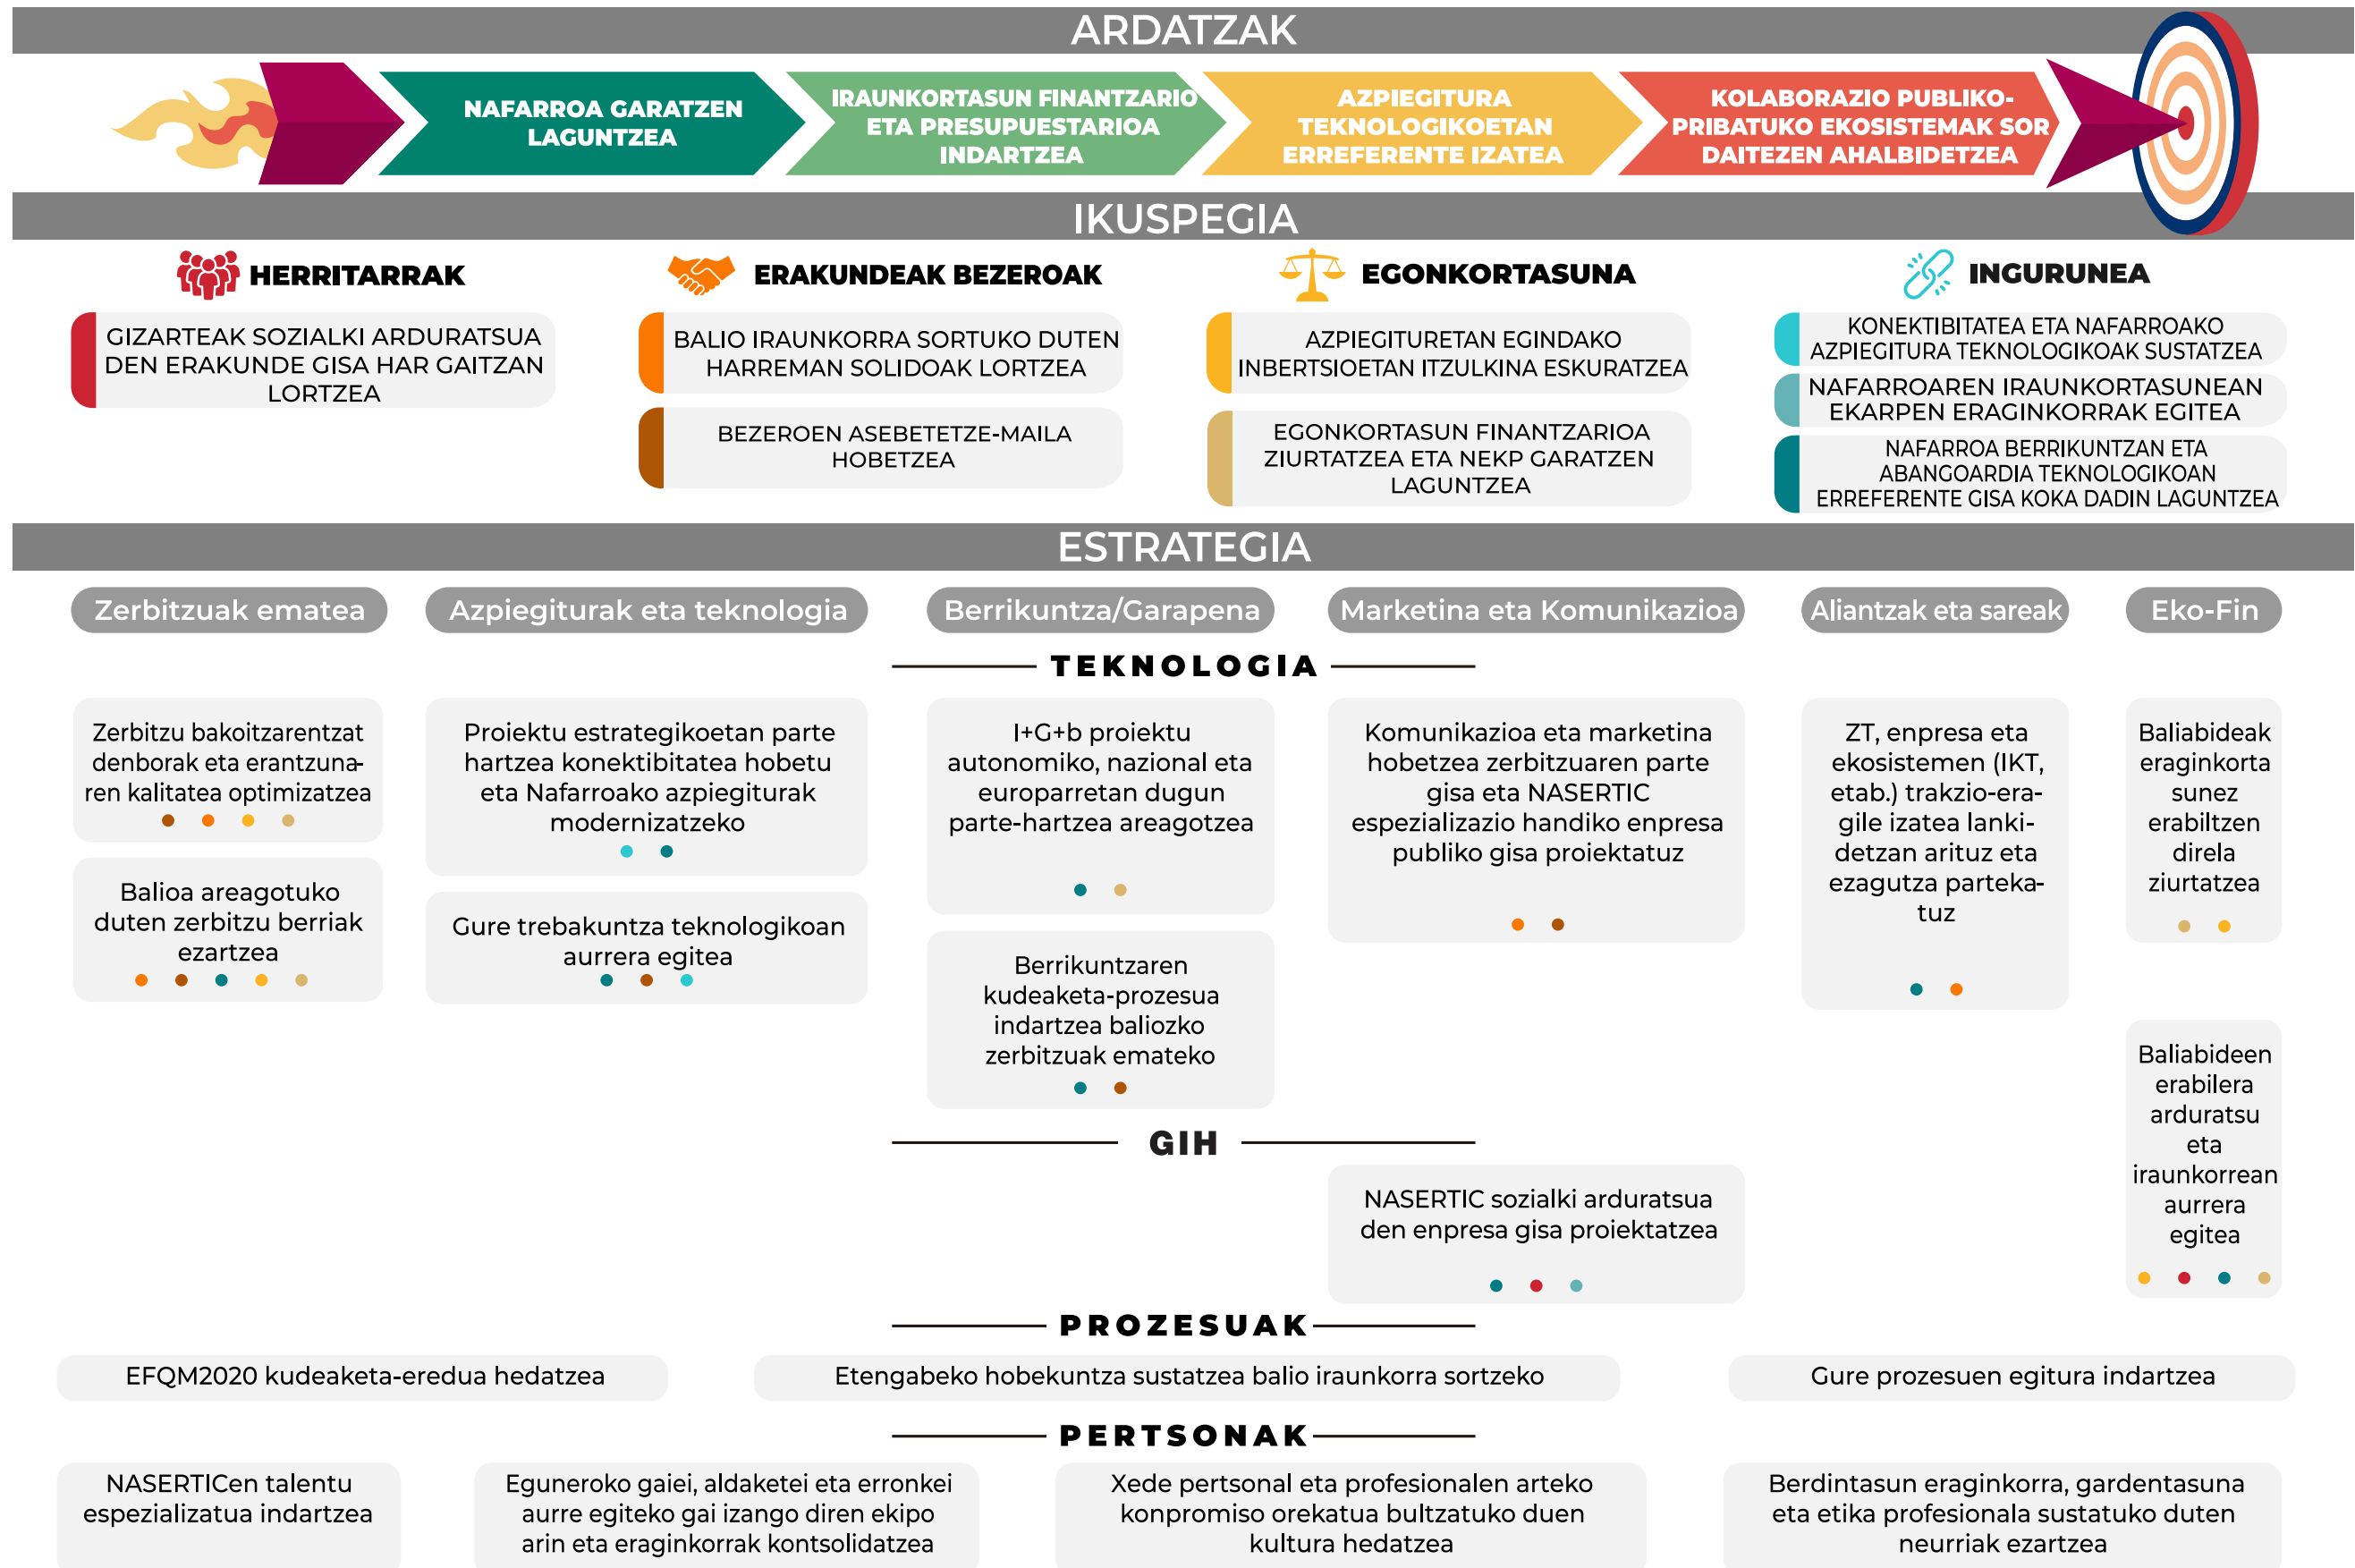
ARDATZAK

NAFARROA GARATZEN LAGUNTZEA

IRAUNKORTASUN FINANTZARIO ETA PRESUPUESTARIOA INDARTZEA

AZPIEGITURA TEKNOLOGIKOETAN ERREFERENTE IZATEA

KOLABORAZIO PUBLIKO-PRIBATUKO EKOSISTEMAK SOR DAITEZEN AHALBIDETZEA

IKUSPEGIA

HERRITARRAK

GIZARTEAK SOZIALKI ARDURATSUA DEN ERAKUNDE GISA HAR GAITZAN LORTZEA

ERAKUNDEAK BEZEROAK

BALIO IRAUNKORRA SORTUKO DUTEN HARREMAN SOLIDOAK LORTZEA

BEZEROEN ASEBETETZE-MAILA HOBETZEA

EGONKORTASUNA

AZPIEGITURETAN EGINDAKO INBERTSIOETAN ITZULKINA ESKURATZEA

EGONKORTASUN FINANTZARIOA ZIURTATZEA ETA NEKP GARATZEN LAGUNTZEA

INGURUNEA

KONEKTIBITATEA ETA NAFARROAKO AZPIEGITURA TEKNOLOGIKOAK SUSTATZEA

NAFARROAREN IRAUNKORTASUNEAN EKARPEN ERAGINKORRAK EGITEA

NAFARROA BERRIKUNTZAN ETA ABANGOARDIA TEKNOLOGIKOAN ERREFERENTE GISA KOKA DADIN LAGUNTZEA

ESTRATEGIA

Zerbitzuak ematea

Azpiegiturak eta teknologia

Berrikuntza/Garapena

Marketina eta Komunikazioa

Aliantzak eta sareak

Eko-Fin

TEKNOLOGIA

Zerbitzu bakoitzarentzat denborak eta erantzunaren kalitatea optimizatzea

Balioa areagotuko duten zerbitzu berriak ezartzea

Proiektu estrategikoetan parte hartzea konektibitatea hobetu eta Nafarroako azpiegiturak modernizatzeko

Gure trebakuntza teknologikoan aurrera egitea

I+G+b proiektu autonomiko, nazional eta europarretan dugun parte-hartzea areagotzea

Berrikuntzaren kudeaketa-prozesua indartzea baliozko zerbitzuak emateko

Komunikazioa eta marketina hobetzea zerbitzuaren parte gisa eta NASERTIC espezializazio handiko enpresa publiko gisa proiektatuz

ZT, enpresa eta ekosistemen (IKT, etab.) trakzio-eragile izatea lankidetzan arituz eta ezagutza partekatuz

Baliabideak eraginkorta sunez erabiltzen direla ziurtatzea

Baliabideen erabilera arduratsu eta iraunkorrean aurrera egitea

GIH

NASERTIC sozialki arduratsua den enpresa gisa proiektatzea

PROZESUAK

EFQM2020 kudeaketa-eredua hedatzea

Etengabeko hobekuntza sustatzea balio iraunkorra sortzeko

Gure prozesuen egitura indartzea

PERTSONAK

NASERTICen talentu espezializatua indartzea

Eguneroko gaiei, aldaketei eta erronkei aurre egiteko gai izango diren ekipo arin eta eraginkorrak kontsolidatzea

Xede pertsonal eta profesionalen arteko konpromiso orekatua bultzatuko duen kultura hedatzea

Berdintasun eraginkorra, gardentasuna eta etika profesionala sustatuko duten neurriak ezartzea